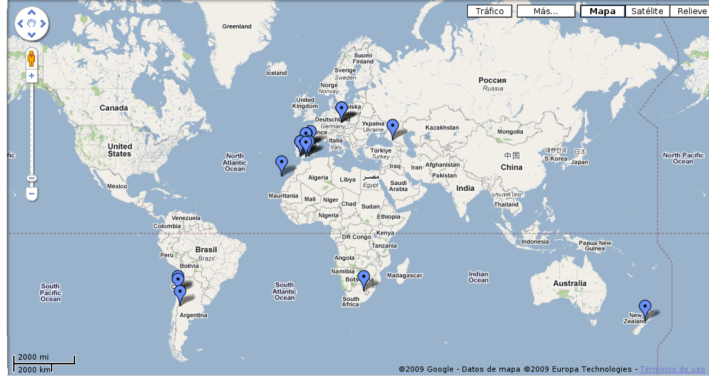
Tráfico
Más...
Mapa
Satélite
Relieve

Greenland
Iceland
Sverige
Suomi
Norge
United Kingdom
Éire
Deutschland
Germany
Україна
Ukraine
Polska
Россия
Russia
Kazakhstan
Canada
United States
México
North Atlantic Ocean
España
Türkiye
Turkey
Algeria
Libya
مصر
Egypt
Saudi Arabia
Iran
Iraq
Afghanistan
Pakistan
India
中国
China
Mongolia
North Pacific Ocean
Mauritania
Mali
Niger
Chad
Sudan
Ethiopia
Nigeria
Kenya
DR Congo
Tanzania
Angola
Namibia
Botswana
Madagascar
South Africa
Venezuela
Colombia
Peru
Brasil
Brazil
Bolivia
Argentina
South Pacific Ocean
South Atlantic Ocean
Indian Ocean
Indonesia
Papua New Guinea
Australia
New Zealand
2000 mi
2000 km
©2009 Google - Datos de mapa ©2009 Europa Technologies - Términos de uso